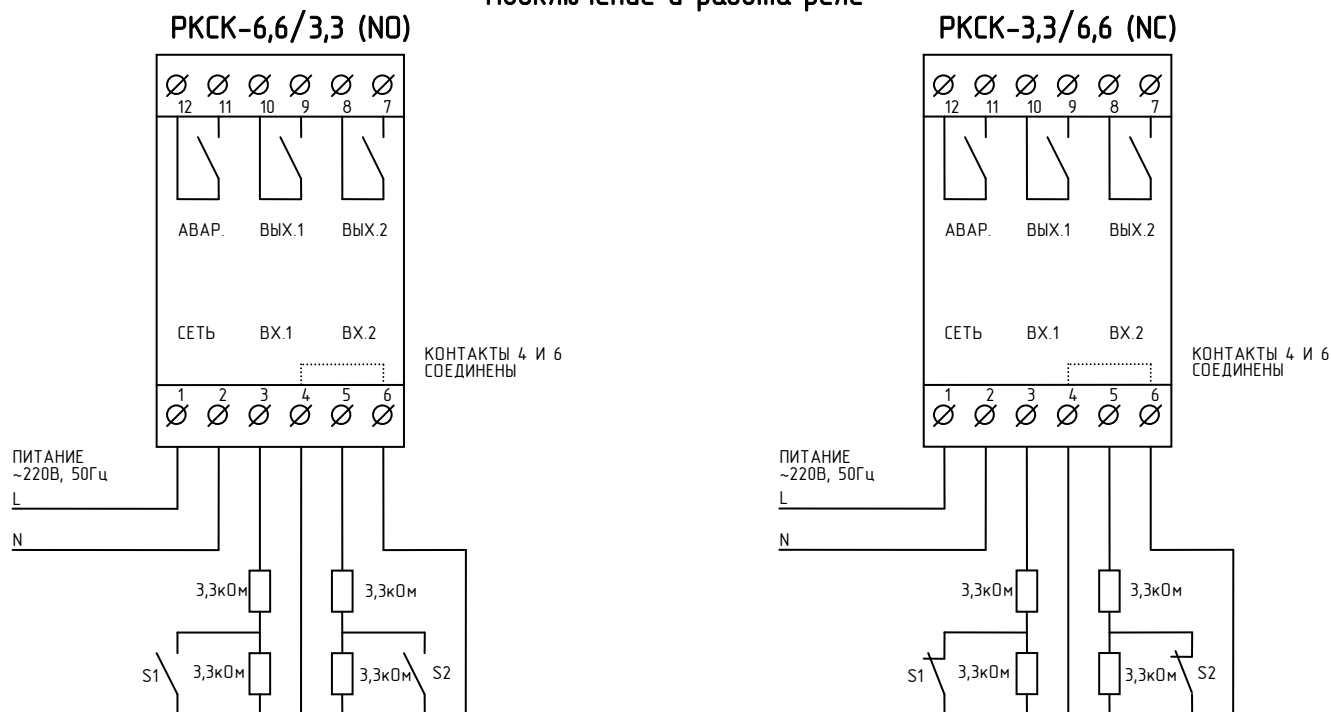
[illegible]

РКСК-6,6/3,3 (NO)

12 11 10 9 8 7

АВАР. ВЫХ.1 ВЫХ.2

СЕТЬ ВХ.1 ВХ.2

КОНТАКТЫ 4 И 6 СОЕДИНЕНЫ

1 2 3 4 5 6

ПИТАНИЕ ~220В, 50Гц

L

N

3,3кОм

3,3кОм

S1

3,3кОм

3,3кОм

S2

РКСК-3,3/6,6 (NC)

12 11 10 9 8 7

АВАР. ВЫХ.1 ВЫХ.2

СЕТЬ ВХ.1 ВХ.2

КОНТАКТЫ 4 И 6 СОЕДИНЕНЫ

1 2 3 4 5 6

ПИТАНИЕ ~220В, 50Гц

L

N

3,3кОм

3,3кОм

S1

3,3кОм

3,3кОм

S2